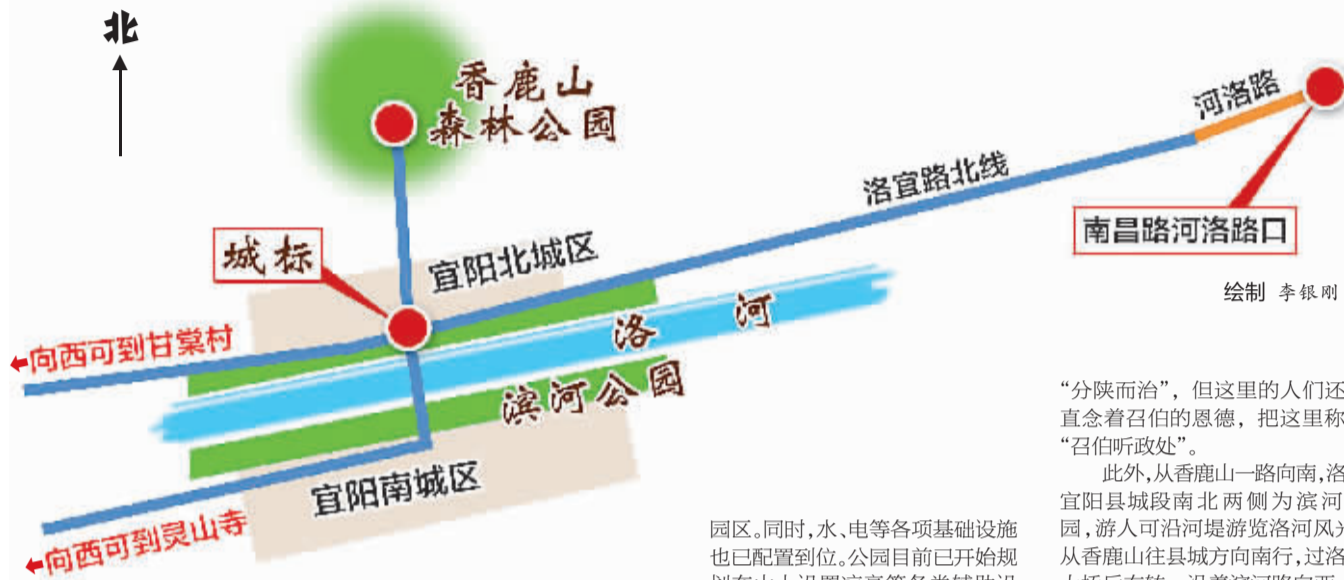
北

香鹿山
森林公园

河洛路

洛宜路北线

南昌路河洛路口

城标

宜阳北城区

洛 河

滨河公园

向西可到甘棠村

宜阳南城区

向西可到灵山寺

绘制 李银刚

园区。同时,水、电等各项基础设施也已配置到位。公园目前已开始规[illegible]

“分陕而治”,但这里的人们还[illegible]直念着召伯的恩德,把这里称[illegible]“召伯听政处”。

此外,从香鹿山一路向南,洛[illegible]宜阳县城段南北两侧为滨河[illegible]园,游人可沿河堤游览洛河风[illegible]从香鹿山往县城方向南行,过洛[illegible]